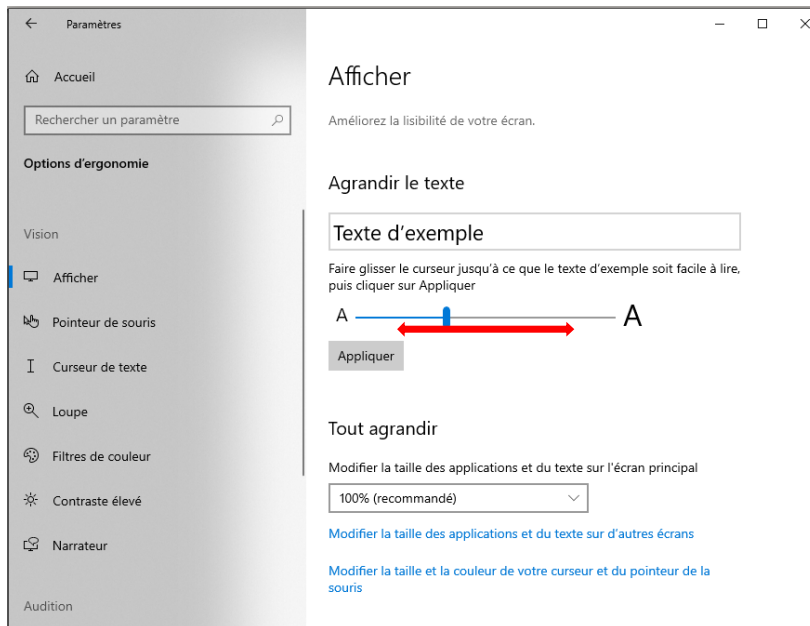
← Paramètres

— □ ✕

Accueil

Rechercher un paramètre

Options d'ergonomie

Vision

Afficher

Pointeur de souris

Curseur de texte

Loupe

Filtres de couleur

Contraste élevé

Narrateur

Audition

Afficher

Améliorez la lisibilité de votre écran.

Agrandir le texte

Texte d'exemple

Faire glisser le curseur jusqu'à ce que le texte d'exemple soit facile à lire, puis cliquer sur Appliquer

A A

Appliquer

Tout agrandir

Modifier la taille des applications et du texte sur l'écran principal

100% (recommandé)

Modifier la taille des applications et du texte sur d'autres écrans

Modifier la taille et la couleur de votre curseur et du pointeur de la souris